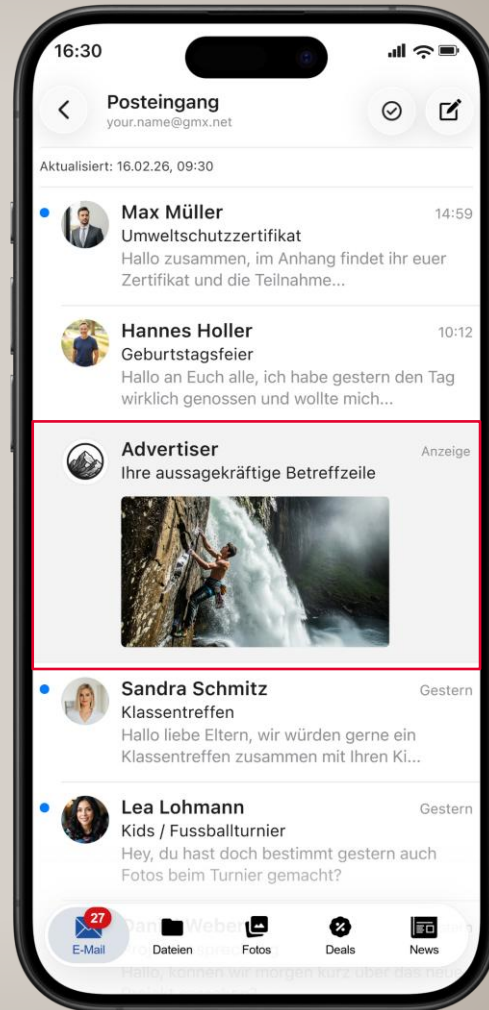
16:30

Posteingang
your.name@gmx.net

Aktualisiert: 16.02.26, 09:30

Max Müller 14:59
Umweltschutzzertifikat
Hallo zusammen, im Anhang findet ihr euer Zertifikat und die Teilnahme...

Hannes Holler 10:12
Geburtstagsfeier
Hallo an Euch alle, ich habe gestern den Tag wirklich genossen und wollte mich...

Advertiser Anzeige
Ihre aussagekräftige Betreffzeile

Sandra Schmitz Gestern
Klassentreffen
Hallo liebe Eltern, wir würden gerne ein Klassentreffen zusammen mit Ihren Ki...

Lea Lohmann Gestern
Kids / Fussballturnier
Hey, du hast doch bestimmt gestern auch Fotos beim Turnier gemacht?

Dan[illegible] Weber
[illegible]
Hallo, können wir morgen kurz über das neue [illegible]

27
E-Mail Dateien Fotos Deals News